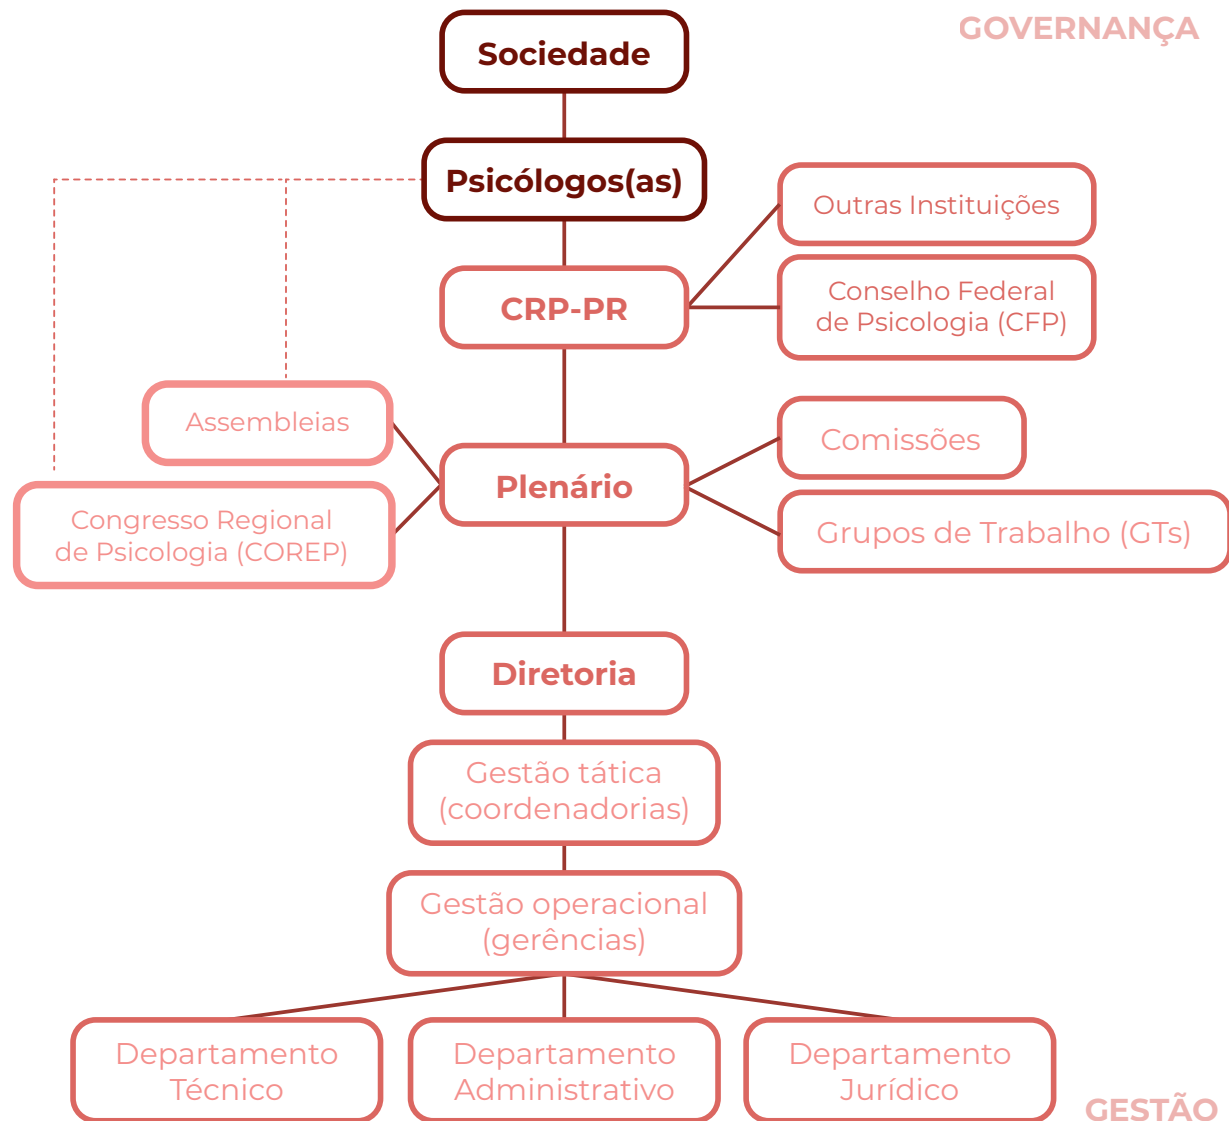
GOVERNANÇA

Sociedade

Psicólogos(as)

Outras Instituições

CRP-PR

Conselho Federal de Psicologia (CFP)

Assembleias

Comissões

Plenário

Congresso Regional de Psicologia (COREP)

Grupos de Trabalho (GTs)

Diretoria

Gestão tática (coordenadorias)

Gestão operacional (gerências)

Departamento Técnico

Departamento Administrativo

Departamento Jurídico

GESTÃO